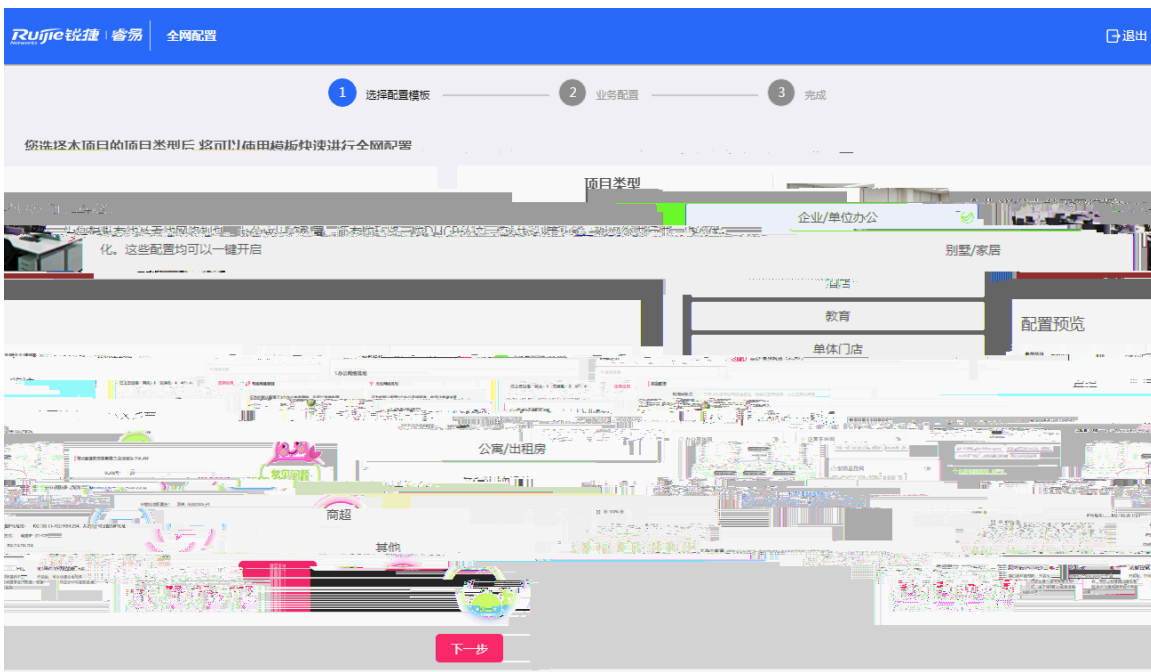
Ruijie锐捷 | 睿易 全网配置

退出

1 选择配置模板 2 业务配置 3 完成

您选择本项目的项目类型后 将可以使用模板快速进行全网配置

项目类型

企业/单位办公

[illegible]化。这些配置均可以一键开启

别墅/家居

酒店

教育

配置预览

单体门店

公寓/出租房

商超

其他

下一步